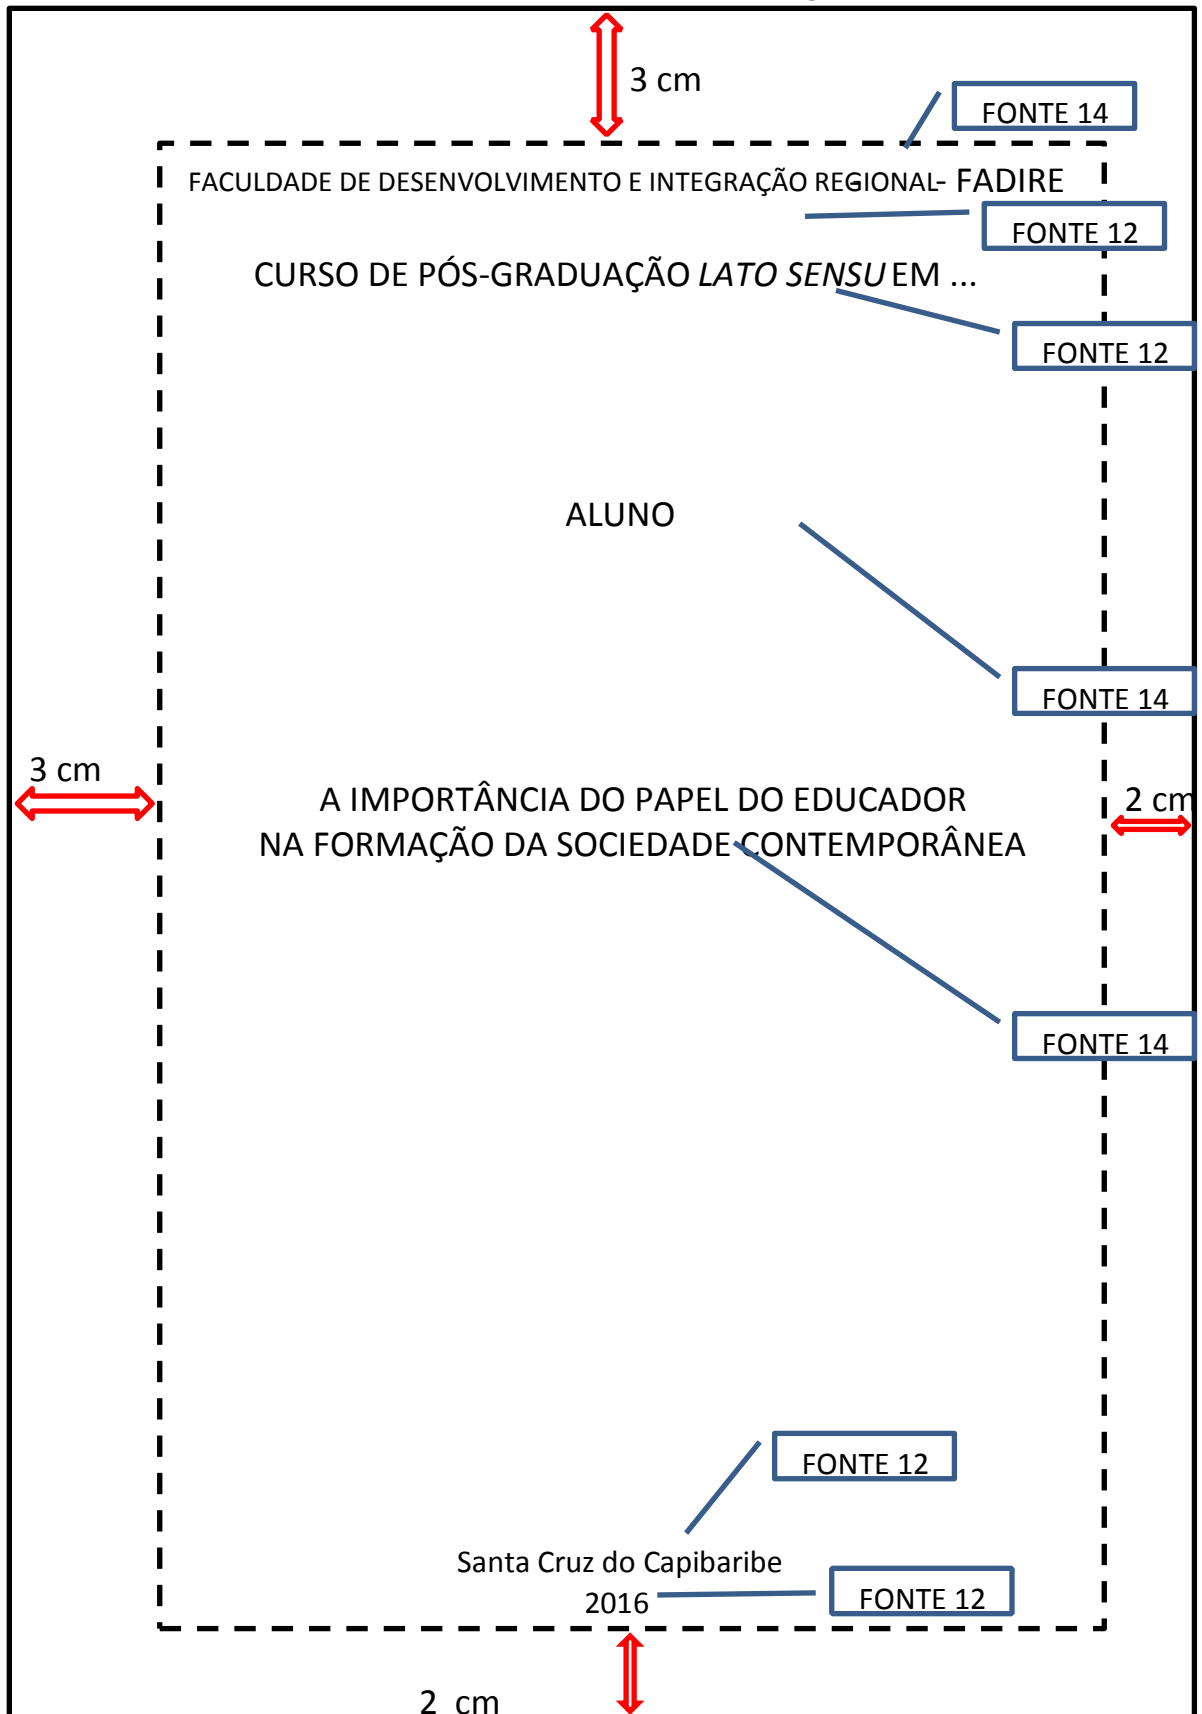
3 cm

FONTE 14

FACULDADE DE DESENVOLVIMENTO E INTEGRAÇÃO REGIONAL- FADIRE

FONTE 12

CURSO DE PÓS-GRADUAÇÃO *LATO SENSU* EM ...

FONTE 12

ALUNO

FONTE 14

3 cm

A IMPORTÂNCIA DO PAPEL DO EDUCADOR
NA FORMAÇÃO DA SOCIEDADE CONTEMPORÂNEA

2 cm

FONTE 14

FONTE 12

Santa Cruz do Capibaribe
2016

FONTE 12

2 cm